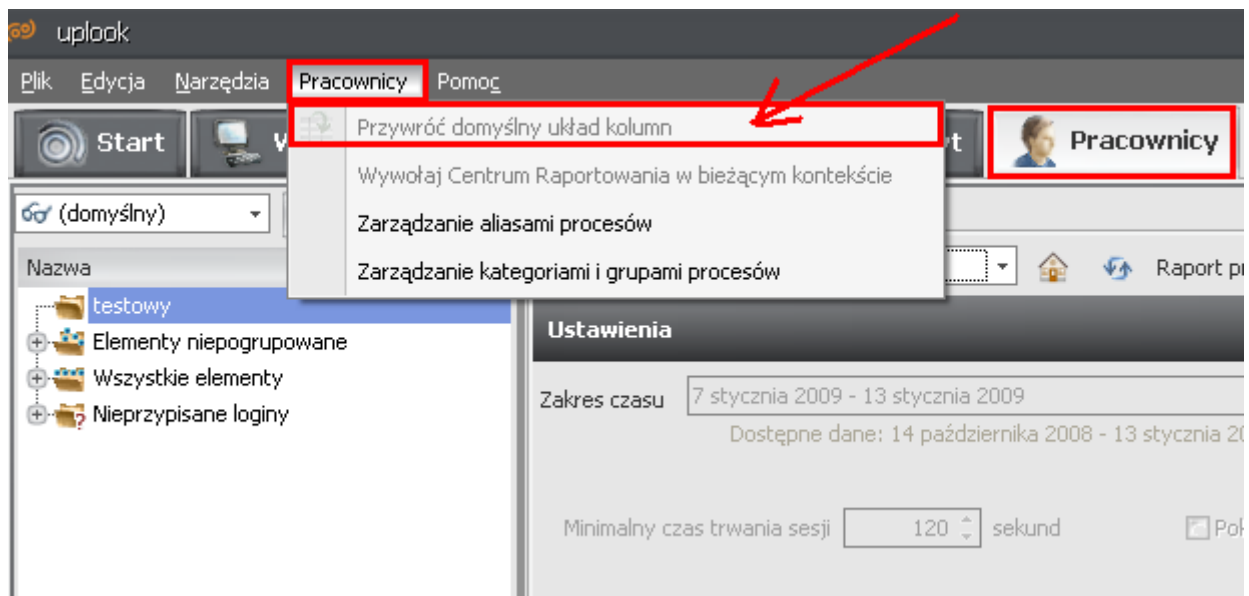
uplook

Plik Edycja Narzędzia Pracownicy Pomoc

Start V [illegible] t Pracownicy

Przywróć domyślny układ kolumn

Wywołaj Centrum Raportowania w bieżącym kontekście

Zarządzanie aliasami procesów

Zarządzanie kategoriami i grupami procesów

(domyślny)

Nazwa

testowy

Elementy niepogrupowane

Wszystkie elementy

Nieprzypisane loginy

Raport p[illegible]

Ustawienia

Zakres czasu 7 stycznia 2009 - 13 stycznia 2009

Dostępne dane: 14 października 2008 - 13 stycznia 2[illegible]

Minimalny czas trwania sesji 120 sekund

Pok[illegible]